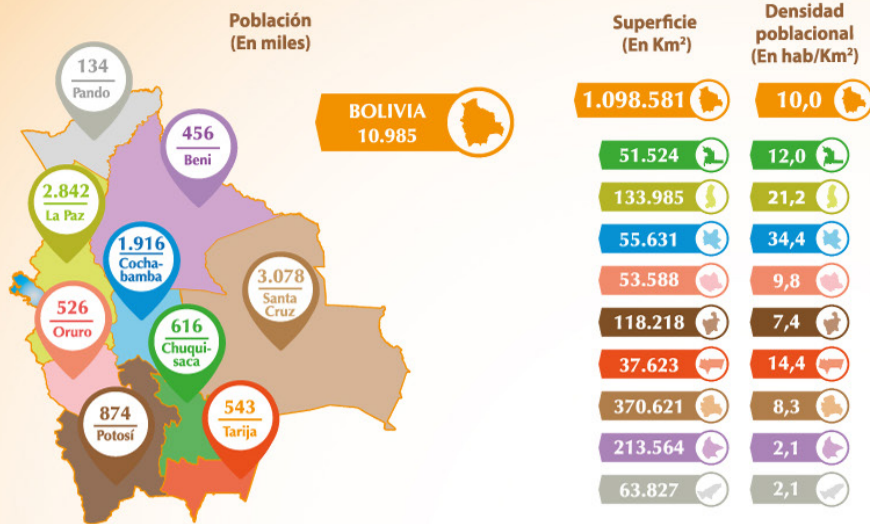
Población (En miles)

134 Pando

456 Beni

2.842 La Paz

1.916 Cochabamba

3.078 Santa Cruz

526 Oruro

616 Chuquisaca

874 Potosí

543 Tarija

BOLIVIA 10.985

Superficie (En Km²)

Densidad poblacional (En hab/Km²)

| Superficie (En Km²) | Densidad poblacional (En hab/Km²) |
|---|---|
| 1.098.581 | 10,0 |
| 51.524 | 12,0 |
| 133.985 | 21,2 |
| 55.631 | 34,4 |
| 53.588 | 9,8 |
| 118.218 | 7,4 |
| 37.623 | 14,4 |
| 370.621 | 8,3 |
| 213.564 | 2,1 |
| 63.827 | 2,1 |